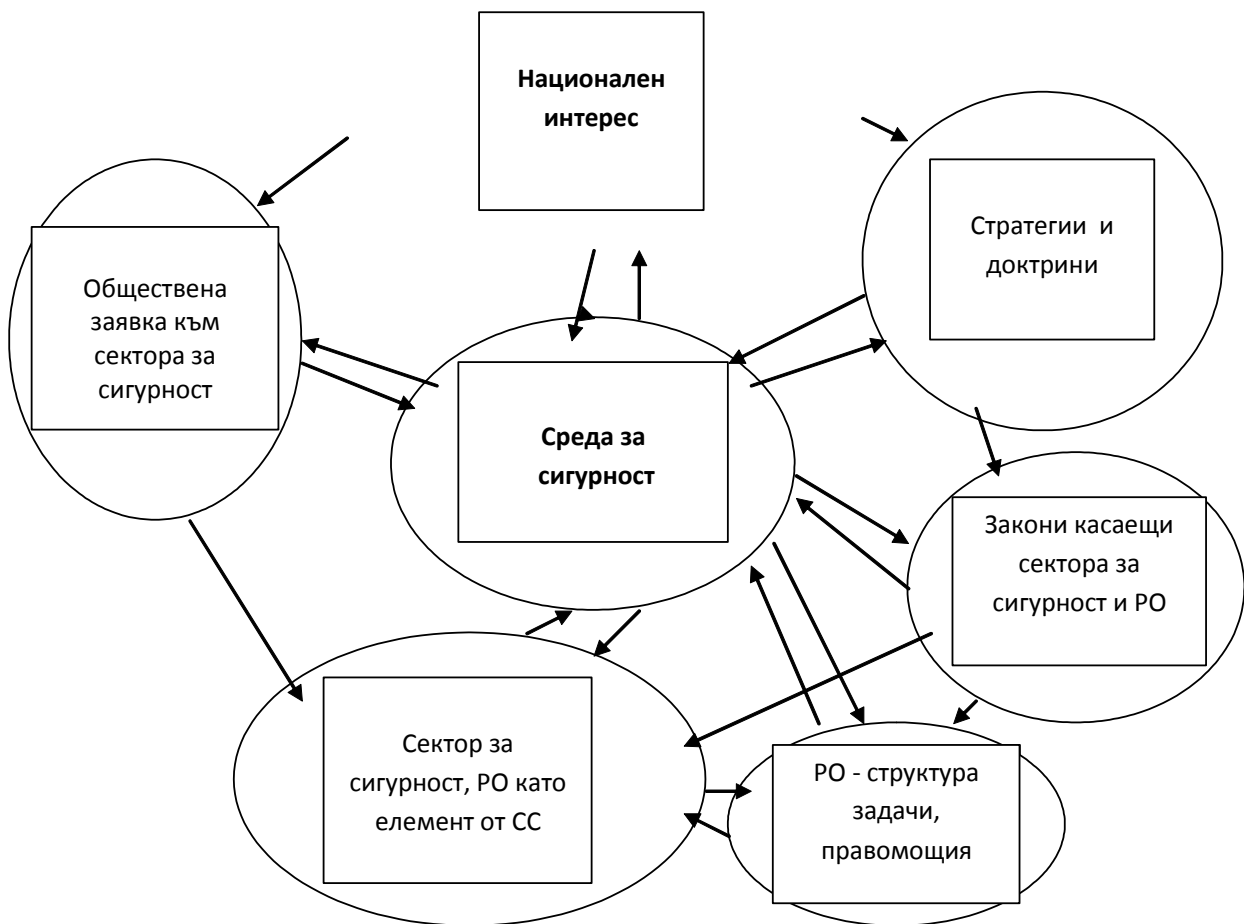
**Национален интерес**

Стратегии и доктрини

Обществена заявка към сектора за сигурност

**Среда за сигурност**

Закони касаещи сектора за сигурност и РО

Сектор за сигурност, РО като елемент от СС

РО - структура задачи, правомощия